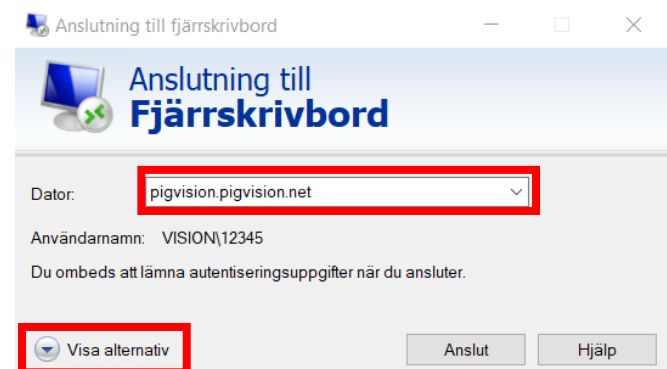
Anslutning till fjärrskrivbord

Anslutning till
Fjärrskrivbord

Dator: pigvision.pigvision.net

Användarnamn: VISION\12345

Du ombeds att lämna autentiseringsuppgifter när du ansluter.

Visa alternativ

Anslut

Hjälp